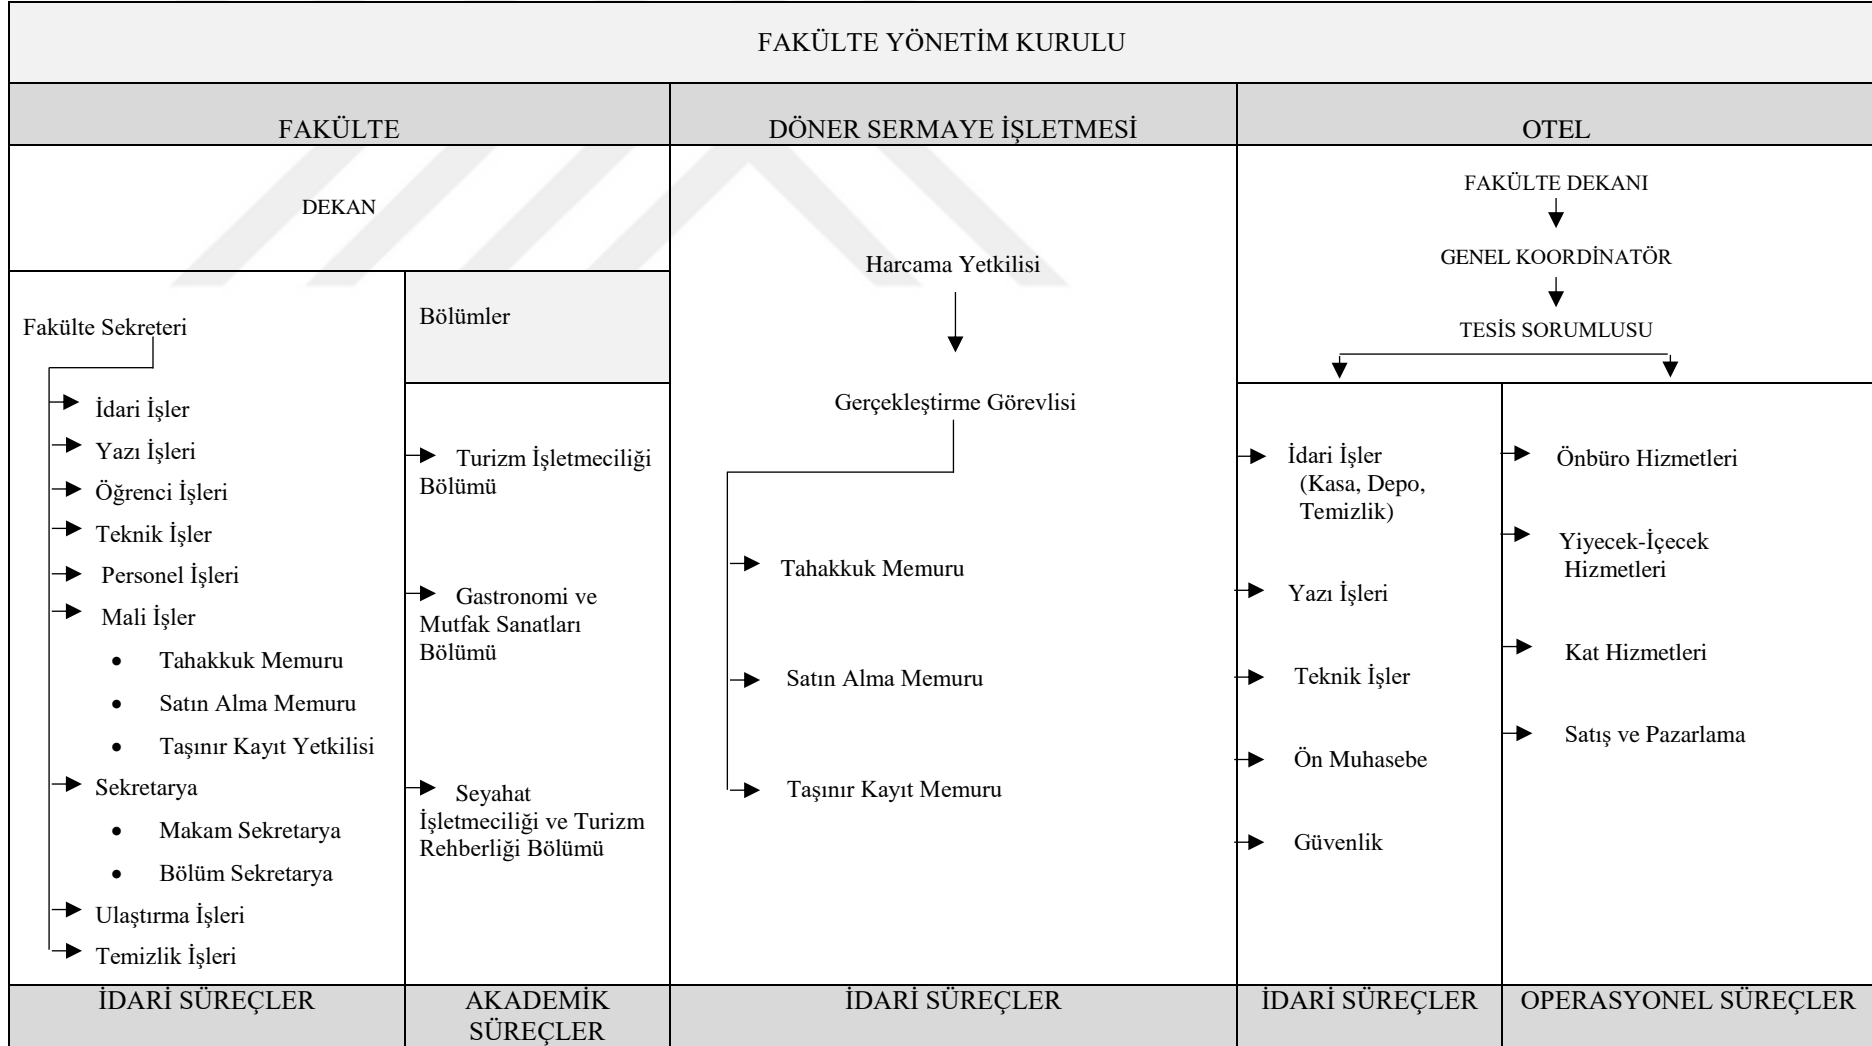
FAKÜLTE YÖNETİM KURULU

FAKÜLTE

DEKAN

Fakülte Sekreteri

İdari İşler

Yazı İşleri

Öğrenci İşleri

Teknik İşler

Personel İşleri

Mali İşler

• Tahakkuk Memuru

• Satın Alma Memuru

• Taşınır Kayıt Yetkilisi

Sekretarya

• Makam Sekretarya

• Bölüm Sekretarya

Ulaştırma İşleri

Temizlik İşleri

Bölümler

Turizm İşletmeciliği Bölümü

Gastronomi ve Mutfak Sanatları Bölümü

Seyahat İşletmeciliği ve Turizm Rehberliği Bölümü

İDARİ SÜREÇLER

AKADEMİK SÜREÇLER

DÖNER SERMAYE İŞLETMESİ

Harcama Yetkilisi

Gerçekleştirme Görevlisi

Tahakkuk Memuru

Satın Alma Memuru

Taşınır Kayıt Memuru

İDARİ SÜREÇLER

OTEL

FAKÜLTE DEKANI

GENEL KOORDİNATÖR

TESİS SORUMLUSU

İdari İşler (Kasa, Depo, Temizlik)

Yazı İşleri

Teknik İşler

Ön Muhasebe

Güvenlik

Önbüro Hizmetleri

Yiyecek-İçecek Hizmetleri

Kat Hizmetleri

Satış ve Pazarlama

İDARİ SÜREÇLER

OPERASYONEL SÜREÇLER